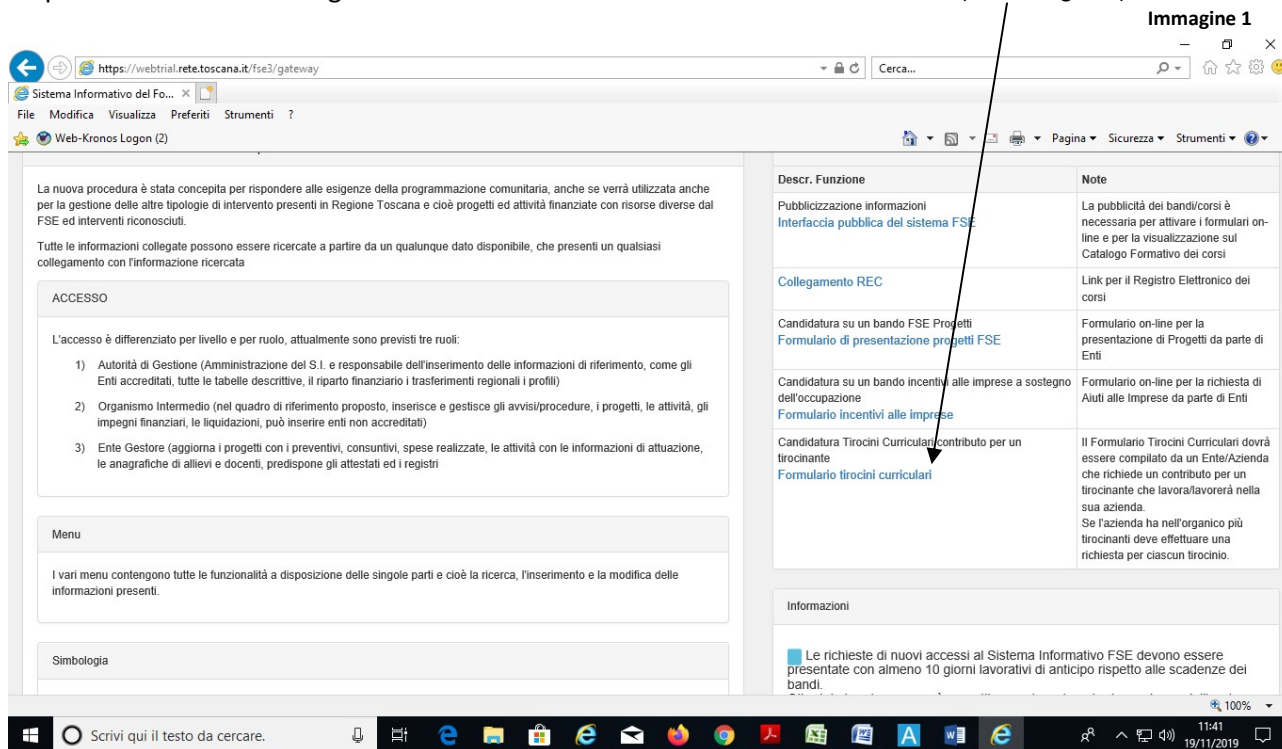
Immagine 1

https://webtrial.rete.toscana.it/fse3/gateway

Cerca...

Sistema Informativo del Fo...

File Modifica Visualizza Preferiti Strumenti ?

Web-Kronos Logon (2)

Pagina ▾ Sicurezza ▾ Strumenti ▾

La nuova procedura è stata concepita per rispondere alle esigenze della programmazione comunitaria, anche se verrà utilizzata anche per la gestione delle altre tipologie di intervento presenti in Regione Toscana e cioè progetti ed attività finanziate con risorse diverse dal FSE ed interventi riconosciuti.

Tutte le informazioni collegate possono essere ricercate a partire da un qualunque dato disponibile, che presenti un qualsiasi collegamento con l'informazione ricercata

ACCESSO

L'accesso è differenziato per livello e per ruolo, attualmente sono previsti tre ruoli:

1) Autorità di Gestione (Amministrazione del S.I. e responsabile dell'inserimento delle informazioni di riferimento, come gli Enti accreditati, tutte le tabelle descrittive, il riparto finanziario i trasferimenti regionali i profili)

2) Organismo Intermedio (nel quadro di riferimento proposto, inserisce e gestisce gli avvisi/procedure, i progetti, le attività, gli impegni finanziari, le liquidazioni, può inserire enti non accreditati)

3) Ente Gestore (aggiorna i progetti con i preventivi, consuntivi, spese realizzate, le attività con le informazioni di attuazione, le anagrafiche di allievi e docenti, predispone gli attestati ed i registri

Menu

I vari menu contengono tutte le funzionalità a disposizione delle singole parti e cioè la ricerca, l'inserimento e la modifica delle informazioni presenti.

Simbologia

| Descr. Funzione | Note |
|---|---|
| Pubblicizzazione informazioni Interfaccia pubblica del sistema FSE | La pubblicità dei bandi/corsi è necessaria per attivare i formulari on-line e per la visualizzazione sul Catalogo Formativo dei corsi |
| Collegamento REC | Link per il Registro Elettronico dei corsi |
| Candidatura su un bando FSE Progetti Formulario di presentazione progetti FSE | Formulario on-line per la presentazione di Progetti da parte di Enti |
| Candidatura su un bando incentivi alle imprese a sostegno dell'occupazione Formulario incentivi alle imprese | Formulario on-line per la richiesta di Aiuti alle Imprese da parte di Enti |
| Candidatura Tirocini Curriculari contributo per un tirocinante Formulario tirocini curriculari | Il Formulario Tirocini Curriculari dovrà essere compilato da un Ente/Azienda che richiede un contributo per un tirocinante che lavora/lavorerà nella sua azienda. Se l'azienda ha nell'organico più tirocinanti deve effettuare una richiesta per ciascun tirocinio. |

Informazioni

Le richieste di nuovi accessi al Sistema Informativo FSE devono essere presentate con almeno 10 giorni lavorativi di anticipo rispetto alle scadenze dei bandi.

100%

Scrivi qui il testo da cercare.

11:41
19/11/2019